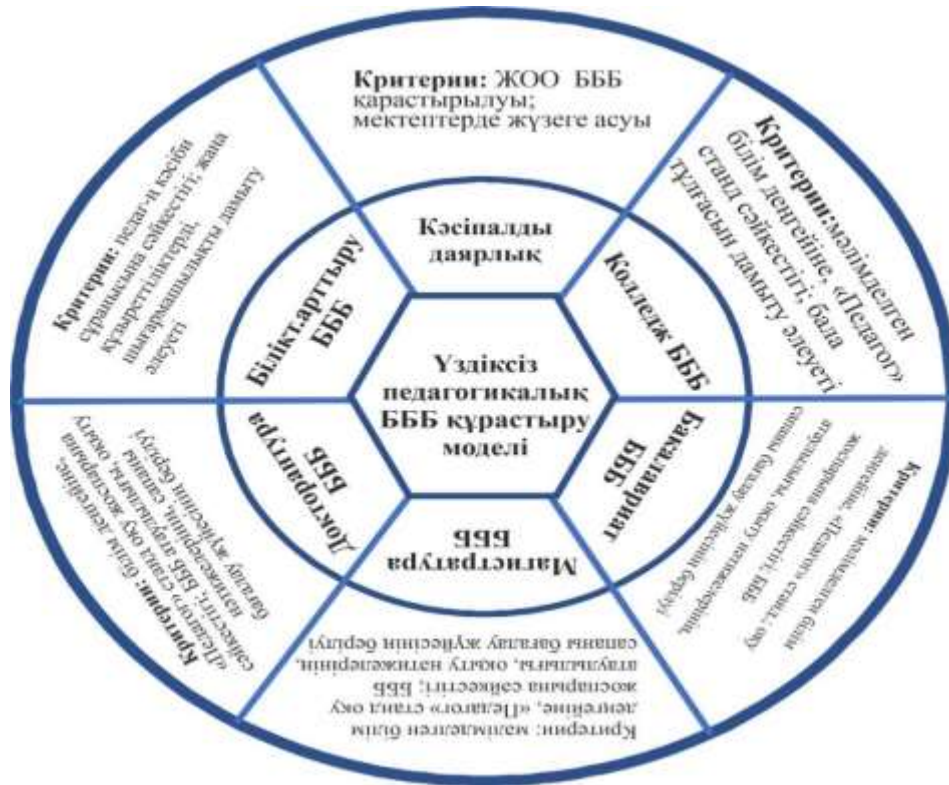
Критерии: ЖОО БББ қарастырылуы; мектептерде жүзеге асуы

Критерии: мәлімделген білім деңгейіне, «Педагог» станд сәйкестігі; бала тұлғасын дамыту әлеуеті

Критерии: мәлімделген білім деңгейіне, «Педагог» станд, оқу жоспарына сәйкестігі; БББ атауының, оқыту нәтижелерінің, сапаны бағалау жүйесін беруі

Критерии: мәлімделген білім деңгейіне, «Педагог» станд оқу жоспарына сәйкестігі; БББ атауының, оқыту нәтижелерінің, сапаны бағалау жүйесін беруі

Критерии: білім деңгейіне, «Педагог» станд оқу жоспарына сәйкестігі; БББ атауының, сапаны нәтижелерінің, оқыту бағалау жүйесін беруі

Критерии: педагогтің кәсіби сұранысына сәйкестігі; жаңа құзыреттіліктері, шығармашылықты дамыту әлеуеті

Кәсіпалды даярлық

Колледж БББ

Бакалавриат БББ

Магистратура БББ

Докторантура БББ

Біліктілікті арттыру БББ

Үздіксіз педагогикалық БББ құрастыру моделі